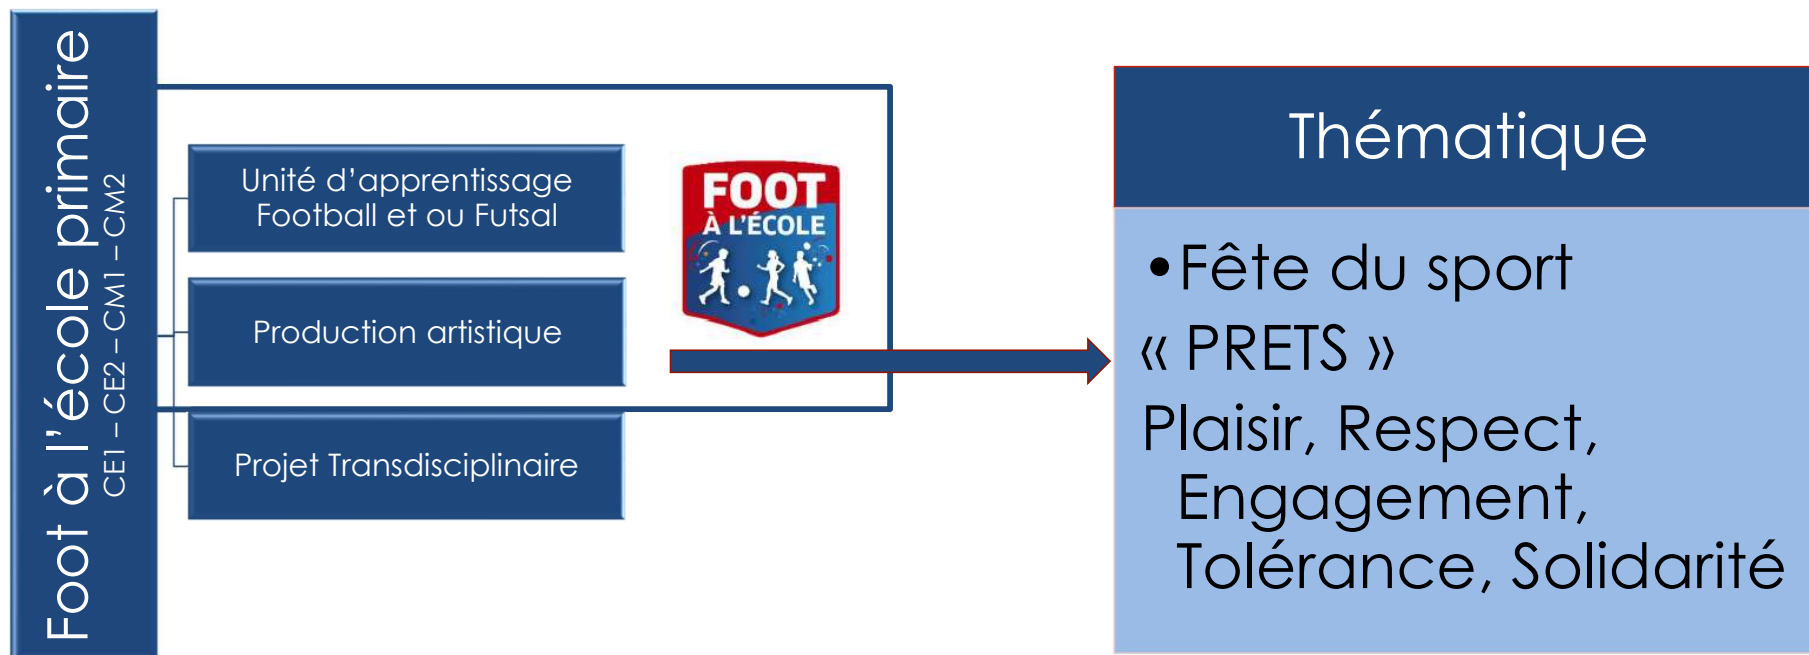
Foot à l'école primaire
CE1 – CE2 – CM1 – CM2

Unité d'apprentissage Football et ou Futsal

Production artistique

Projet Transdisciplinaire

FOOT À L'ÉCOLE

Thématique

• Fête du sport « PRETS »
Plaisir, Respect, Engagement, Tolérance, Solidarité